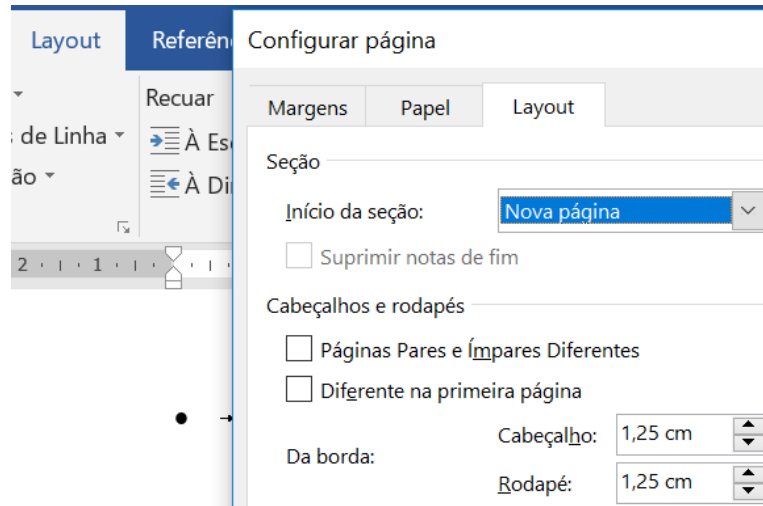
Layout Referên

Recuar

s de Linha

ão

À Es

À Di

2 · 1 · 1 · 1

Configurar página

Margens Papel Layout

Seção

Início da seção: Nova página

Suprimir notas de fim

Cabeçalhos e rodapés

Páginas Pares e Ímpares Diferentes

Diferente na primeira página

Da borda:

Cabeçalho: 1,25 cm

Rodapé: 1,25 cm